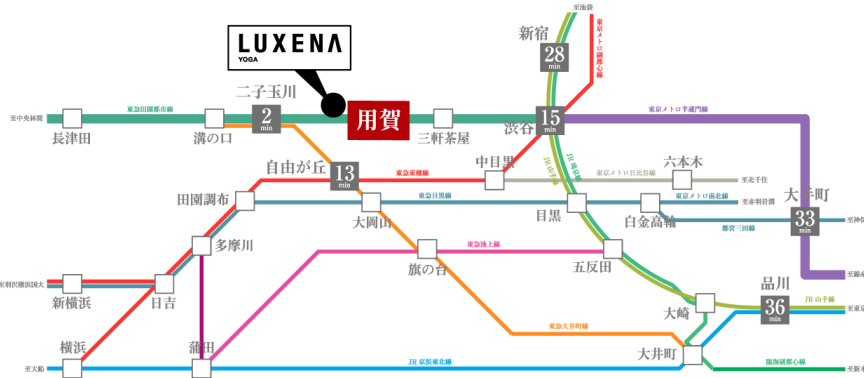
LUXENA
YOGA

至池袋
新宿
28
min
東京メトロ副都心線
至中央林間
東急田園都市線
二子玉川
2
min
用賀
三軒茶屋
渋谷
15
min
東京メトロ半蔵門線
長津田
溝の口
自由が丘
13
min
東急東横線
中目黒
東京メトロ日比谷線
六本木
至北千住
大手町
33
min
田園調布
東急目黒線
大岡山
目黒
東京メトロ南北線
白金高輪
至赤羽岩淵
都営三田線
至神保町
多摩川
東急池上線
旗の台
五反田
至新横浜
新横浜
日吉
至蒲田
品川
36
min
JR山手線
大崎
東急大井町線
横浜
蒲田
大井町
至大船
JR京浜東北線
臨海副都心線